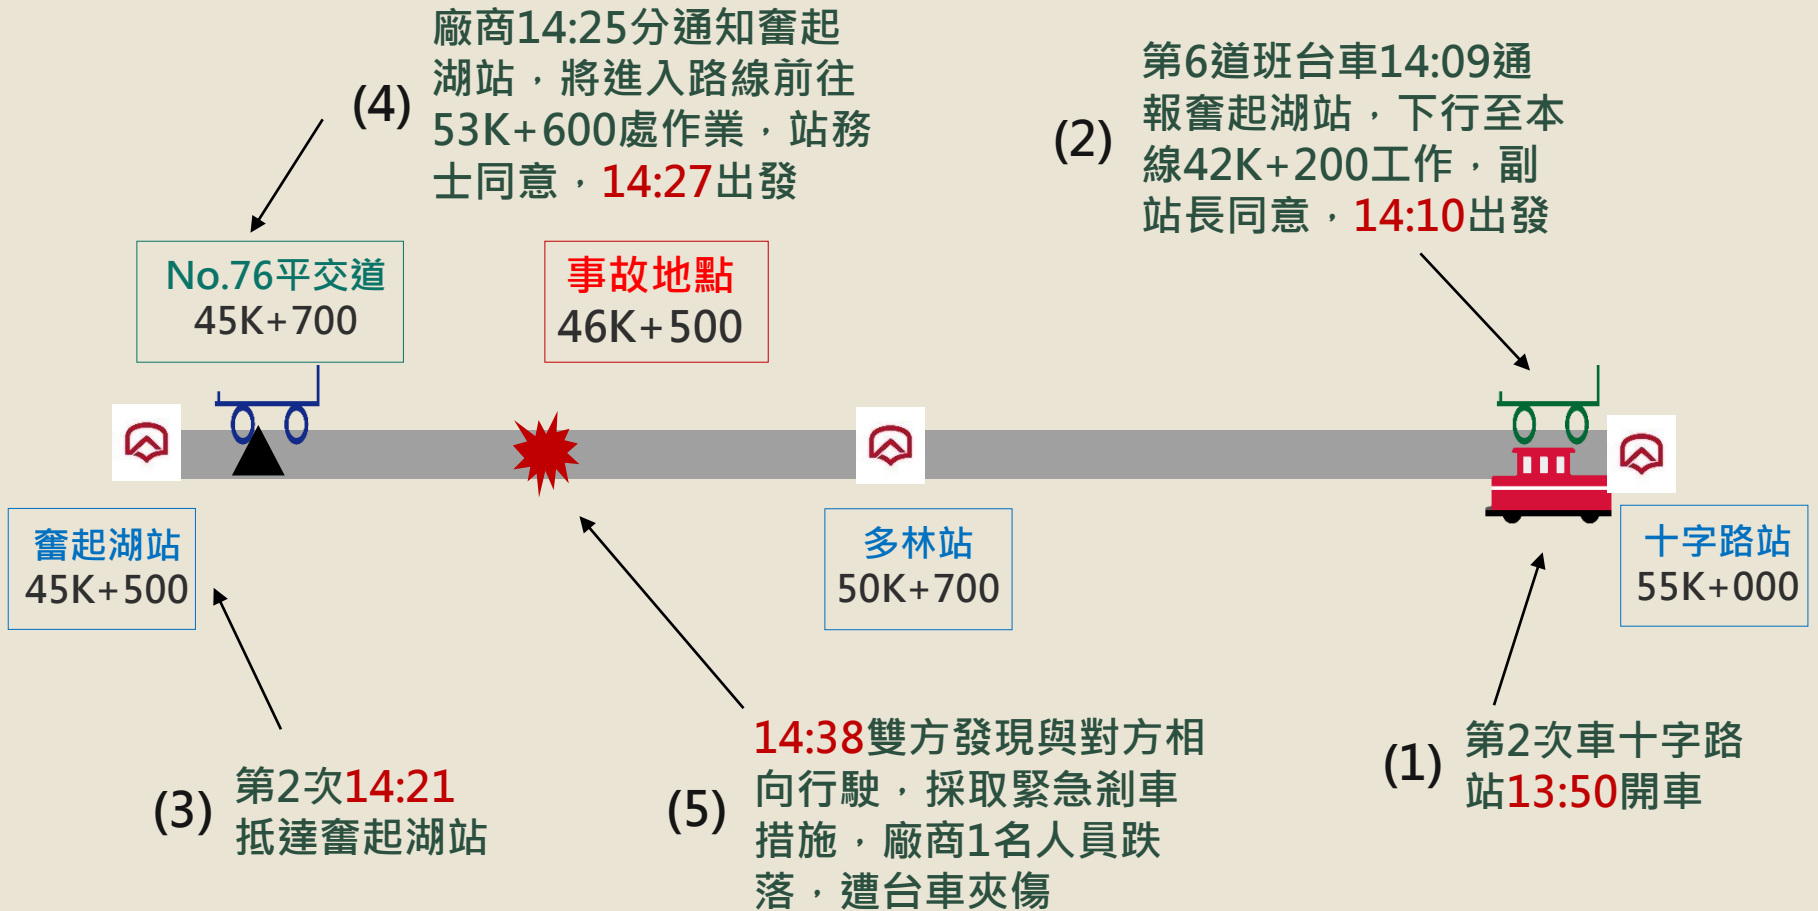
(4) 廠商14:25分通知奮起湖站，將進入路線前往53K+600處作業，站務士同意，14:27出發

(2) 第6道班台車14:09通報奮起湖站，下行至本線42K+200工作，副站長同意，14:10出發

No.76平交道
45K+700

事故地點
46K+500

奮起湖站
45K+500

多林站
50K+700

十字路站
55K+000

(3) 第2次14:21抵達奮起湖站

(5) 14:38雙方發現與對方相向行駛，採取緊急剎車措施，廠商1名人員跌落，遭台車夾傷

(1) 第2次車十字路站13:50開車